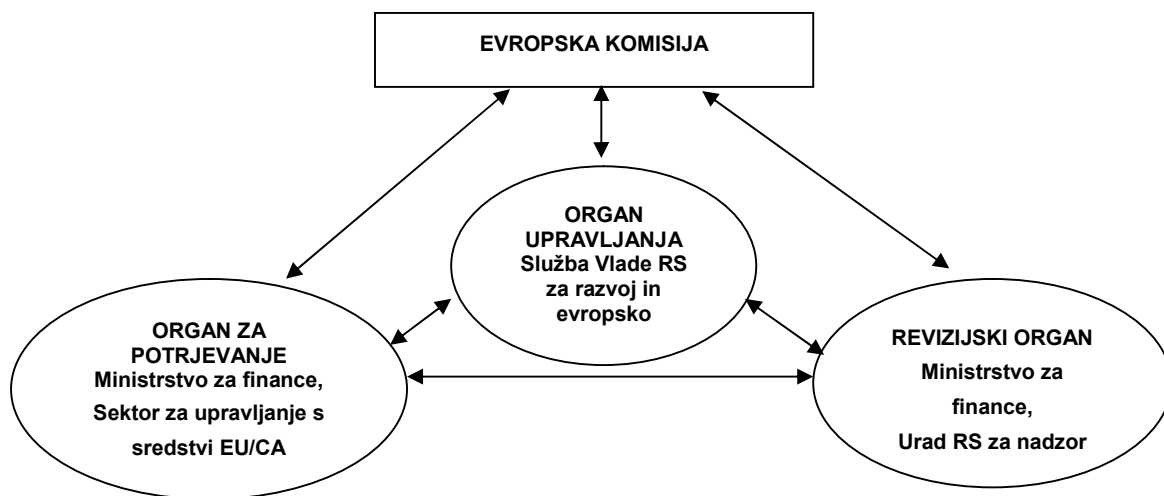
EVROPSKA KOMISIJA

ORGAN UPRAVLJANJA Služba Vlade RS za razvoj in evropsko

ORGAN ZA POTRJEVANJE Ministrstvo za finance, Sektor za upravljanje s sredstvi EU/CA

REVIZIJSKI ORGAN Ministrstvo za finance, Urad RS za nadzor